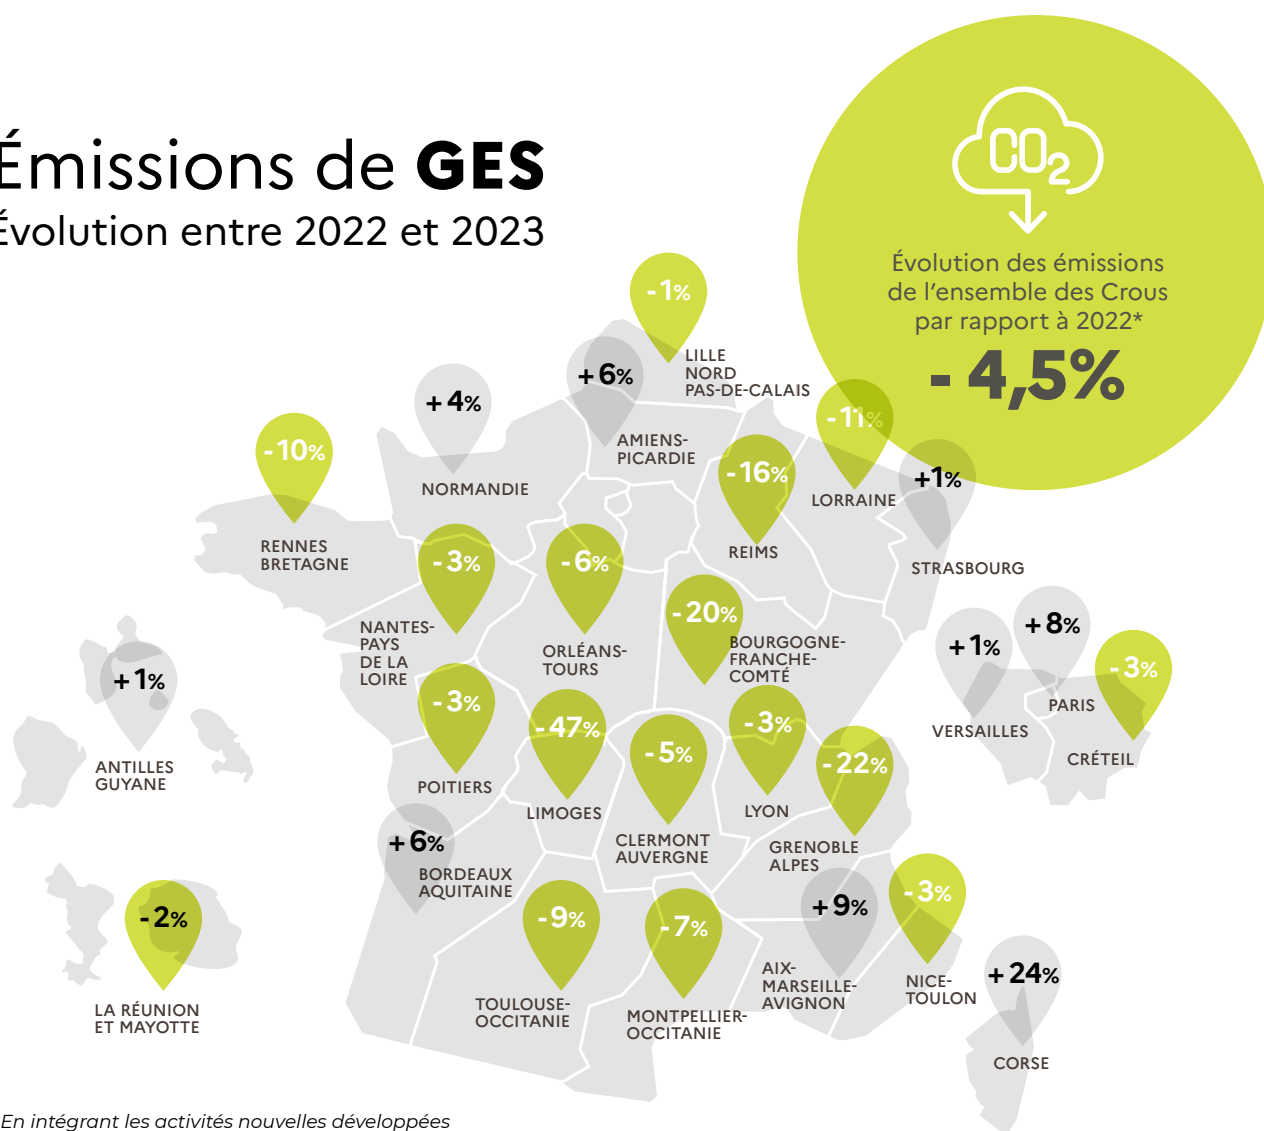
Émissions de **GES**
Évolution entre 2022 et 2023

$CO_2$

Évolution des émissions de l'ensemble des Crous par rapport à 2022*

- 4,5%

- 1%
LILLE NORD PAS-DE-CALAIS

+ 6%
AMIENS-PICARDIE

+ 4%
NORMANDIE

- 10%
RENNES BRETAGNE

- 11%
LORRAINE

+ 1%
STRASBOURG

- 16%
REIMS

- 3%
NANTES-PAYS DE LA LOIRE

- 6%
ORLÉANS-TOURS

- 20%
BOURGOGNE-FRANCHE-COMTÉ

+ 1%
VERSAILLES

+ 8%
PARIS

- 3%
CRÉTEIL

+ 1%
ANTILLES GUYANE

- 3%
POITIERS

- 47%
LIMOGES

- 5%
CLERMONT AUVERGNE

- 3%
LYON

- 22%
GRENOBLE ALPES

+ 6%
BORDEAUX AQUITAINE

- 2%
LA RÉUNION ET MAYOTTE

- 9%
TOULOUSE-OCCITANIE

- 7%
MONTPELLIER-OCCITANIE

+ 9%
AIX-MARSEILLE-AVIGNON

- 3%
NICE-TOULON

+ 24%
CORSE

En intégrant les activités nouvelles développées